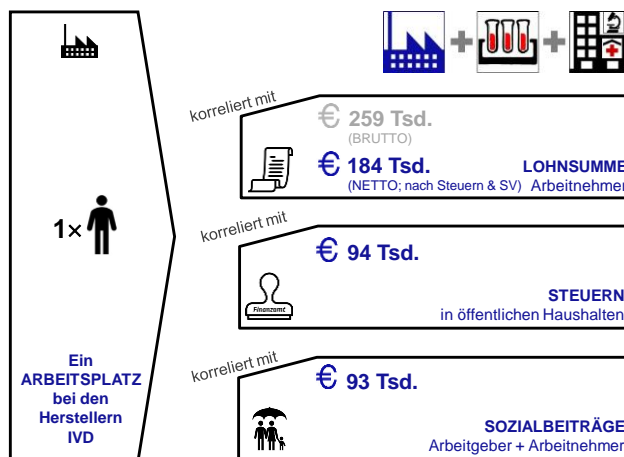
1×

Ein ARBEITSPLATZ bei den Herstellern IVD

korreliert mit

€ 259 Tsd.
(BRUTTO)

€ 184 Tsd.
(NETTO; nach Steuern & SV)

LOHNSUMME
Arbeitnehmer

korreliert mit

€ 94 Tsd.

Finanzamt

STEUERN
in öffentlichen Haushalten

korreliert mit

€ 93 Tsd.

SOZIALBEITRÄGE
Arbeitgeber + Arbeitnehmer